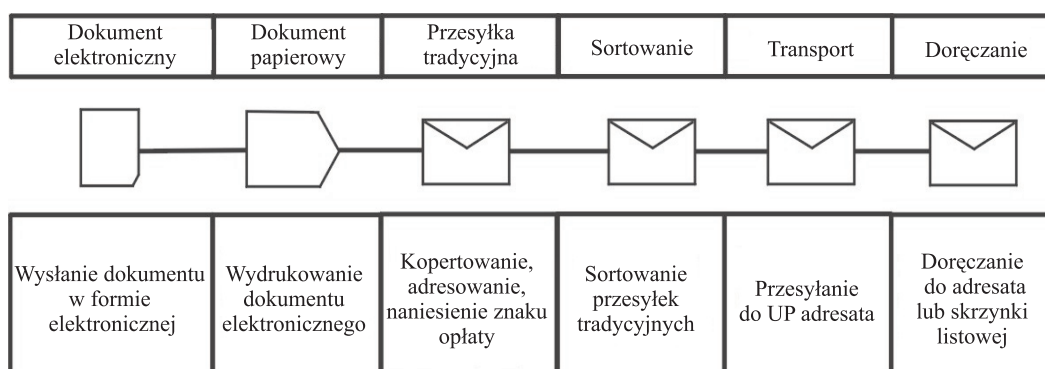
| Dokument elektroniczny | Dokument papierowy | Przesyłka tradycyjna | Sortowanie | Transport | Doręczanie |
|---|---|---|---|---|---|
| Wysłanie dokumentu w formie elektronicznej | Wydrukowanie dokumentu elektronicznego | Kopertowanie, adresowanie, naniesienie znaku opłaty | Sortowanie przesyłek tradycyjnych | Przesyłanie do UP adresata | Doręczanie do adresata lub skrzynki listowej |